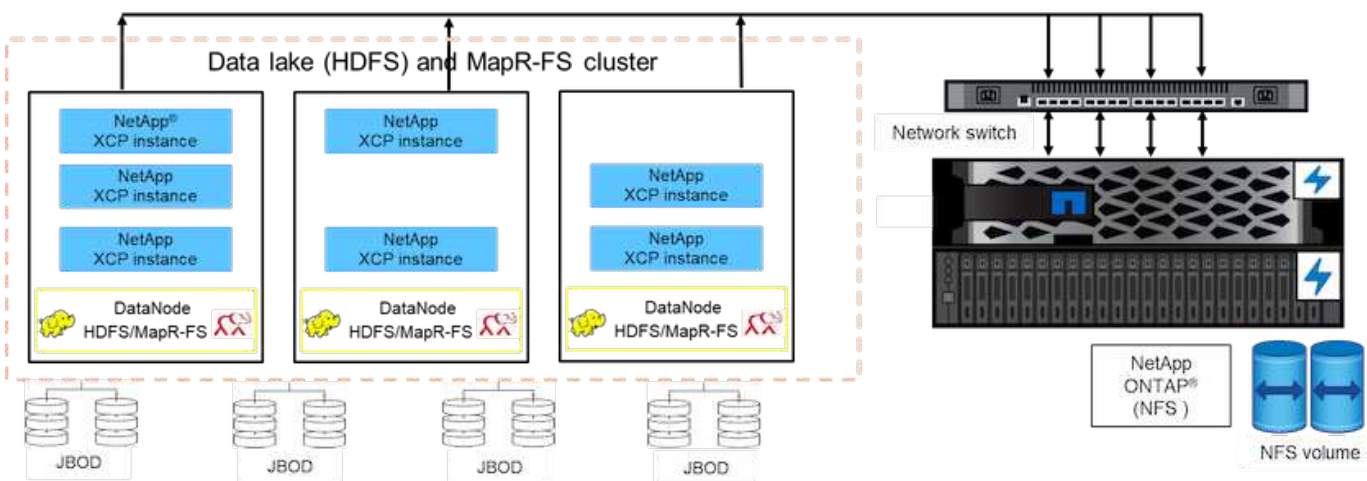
Data lake (HDFS) and MapR-FS cluster

NetApp®
XCP instance

NetApp
XCP instance

NetApp
XCP instance

DataNode
HDFS/MapR-FS

NetApp
XCP instance

NetApp
XCP instance

DataNode
HDFS/MapR-FS

NetApp
XCP instance

NetApp
XCP instance

DataNode
HDFS/MapR-FS

Network switch

NetApp
ONTAP®
(NFS )

NFS volume

JBOD

JBOD

JBOD

JBOD